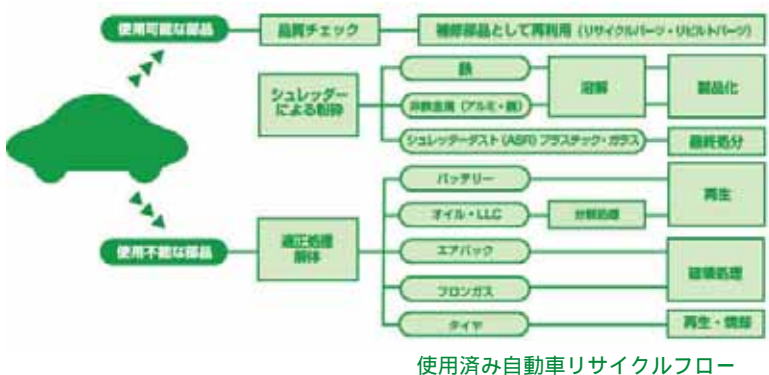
使用可能な部品

品質チェック

補修部品として再利用（リサイクルパーツ・リビルトパーツ）

シュレッダーによる粉砕

鉄

非鉄金属（アルミ・銅）

溶解

製品化

シュレッダーダスト（ASR）プラスチック・ガラス

最終処分

使用不能な部品

適正処理
解体

バッテリー

オイル・LLC

分解処理

再生

エアバック

フロンガス

破壊処理

タイヤ

再生・焼却

使用済み自動車リサイクルフロー